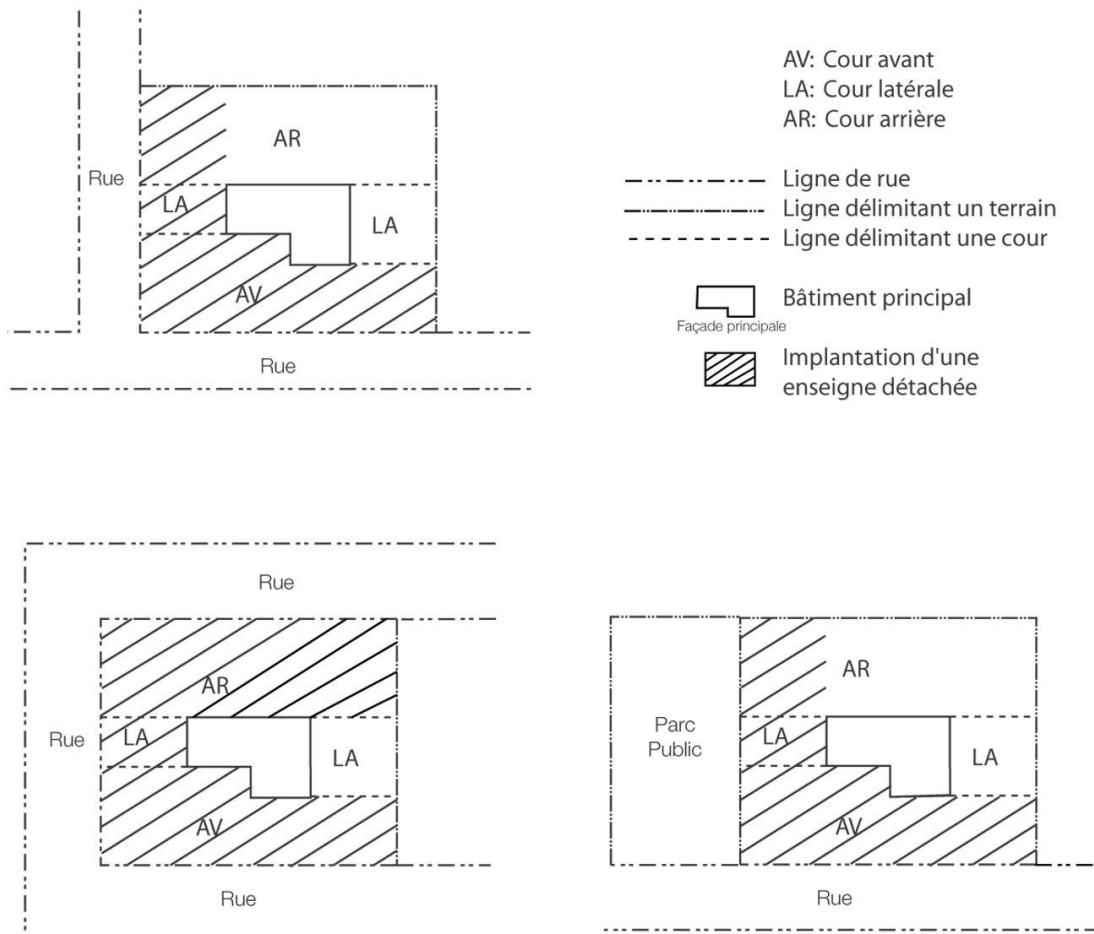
AV: Cour avant
LA: Cour latérale
AR: Cour arrière

AR
Rue
LA
LA
AV
Rue

Ligne de rue
Ligne délimitant un terrain
Ligne délimitant une cour
Bâtiment principal
Façade principale
Implantation d'une enseigne détachée

Rue
AR
Rue
LA
LA
AV
Rue

AR
Parc Public
LA
LA
AV
Rue